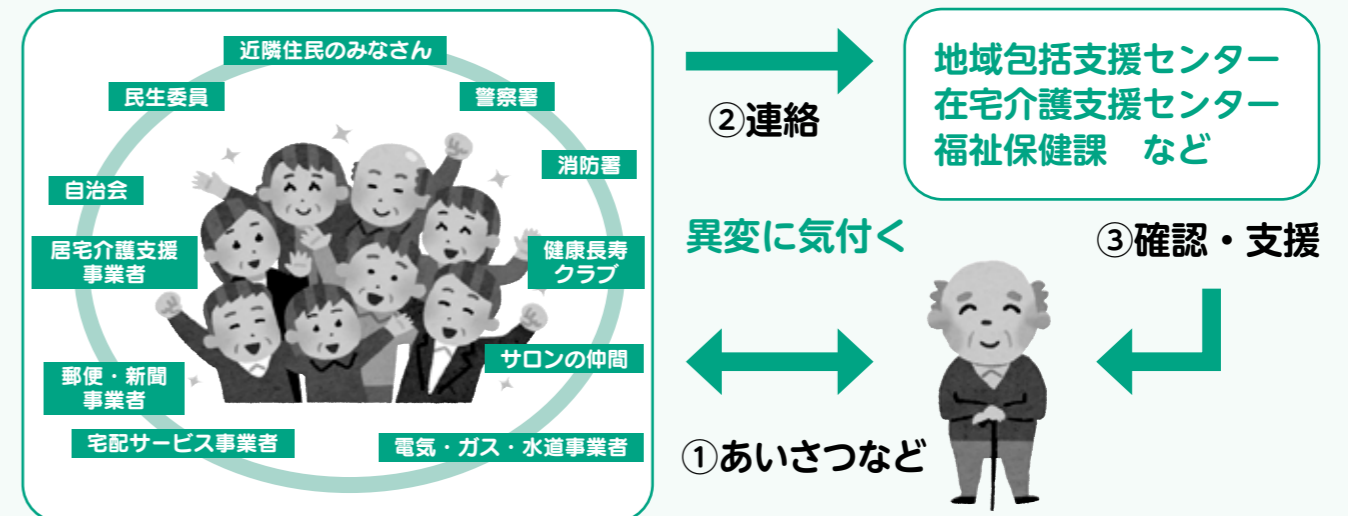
近隣住民のみなさん

民生委員

警察署

消防署

自治会

居宅介護支援事業者

健康長寿クラブ

サロンの仲間

郵便・新聞事業者

宅配サービス事業者

電気・ガス・水道事業者

②連絡

地域包括支援センター
在宅介護支援センター
福祉保健課　など

異変に気付く

③確認・支援

①あいさつなど